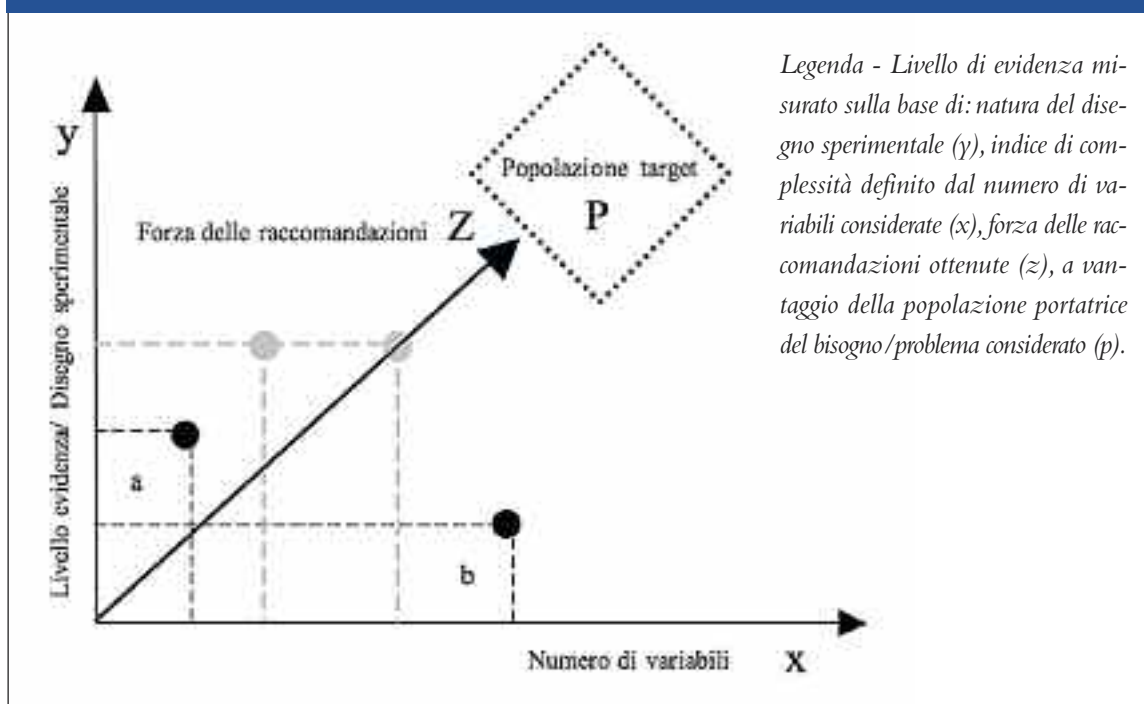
y

Livello evidenza/ Disegno sperimentale

Popolazione target

P

Forza delle raccomandazioni Z

a

b

Numero di variabili x

Legenda - Livello di evidenza misurato sulla base di: natura del disegno sperimentale (y), indice di complessità definito dal numero di variabili considerate (x), forza delle raccomandazioni ottenute (z), a vantaggio della popolazione portatrice del bisogno/problema considerato (p).